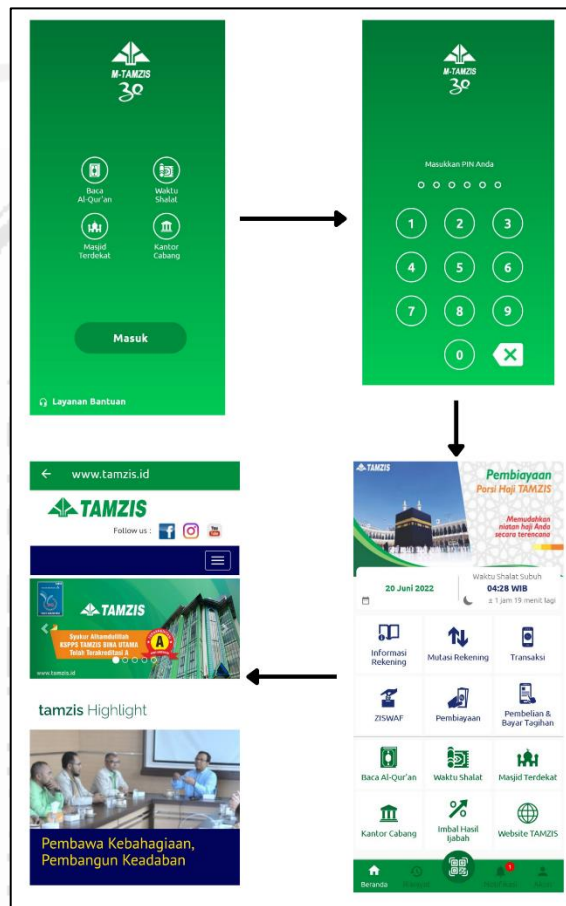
M-TAMZIS
30

Baca Al-Qur'an

Waktu Shalat

Masjid Terdekat

Kantor Cabang

Masuk

Layanan Bantuan

M-TAMZIS
30

Masukkan PIN Anda

1 2 3
4 5 6
7 8 9
0

TAMZIS

Pembiayaan Porsi Haji TAMZIS

Memudahkan niatan haji Anda secara terencana

20 Juni 2022

Waktu Shalat Subuh
04:28 WIB
± 1 jam 19 menit lagi

Informasi Rekening

Mutasi Rekening

Transaksi

ZISWAF

Pembiayaan

Pembelian & Bayar Tagihan

Baca Al-Qur'an

Waktu Shalat

Masjid Terdekat

Kantor Cabang

Imbal Hasil Ijabah

Website TAMZIS

Beranda

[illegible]

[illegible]

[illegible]

← www.tamzis.id

TAMZIS

Follow us :

TAMZIS

Syukur Alhamdulillah KSPPS TAMZIS BINA UTAMA Telah Terakreditasi A

A

www.tamzis.id

tamzis Highlight

Pembawa Kebahagiaan, Pembangun Keadaban